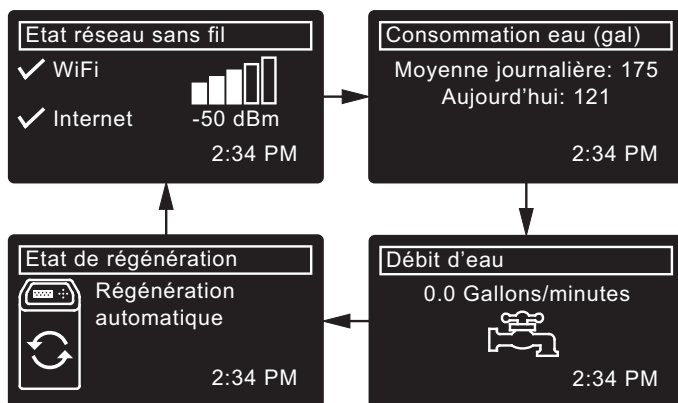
Etat réseau sans fil
✓ WiFi
✓ Internet
-50 dBm
2:34 PM

Consommation eau (gal)
Moyenne journalière: 175
Aujourd'hui: 121
2:34 PM

Débit d'eau
0.0 Gallons/minutes
2:34 PM

Etat de régénération
Régénération automatique
2:34 PM